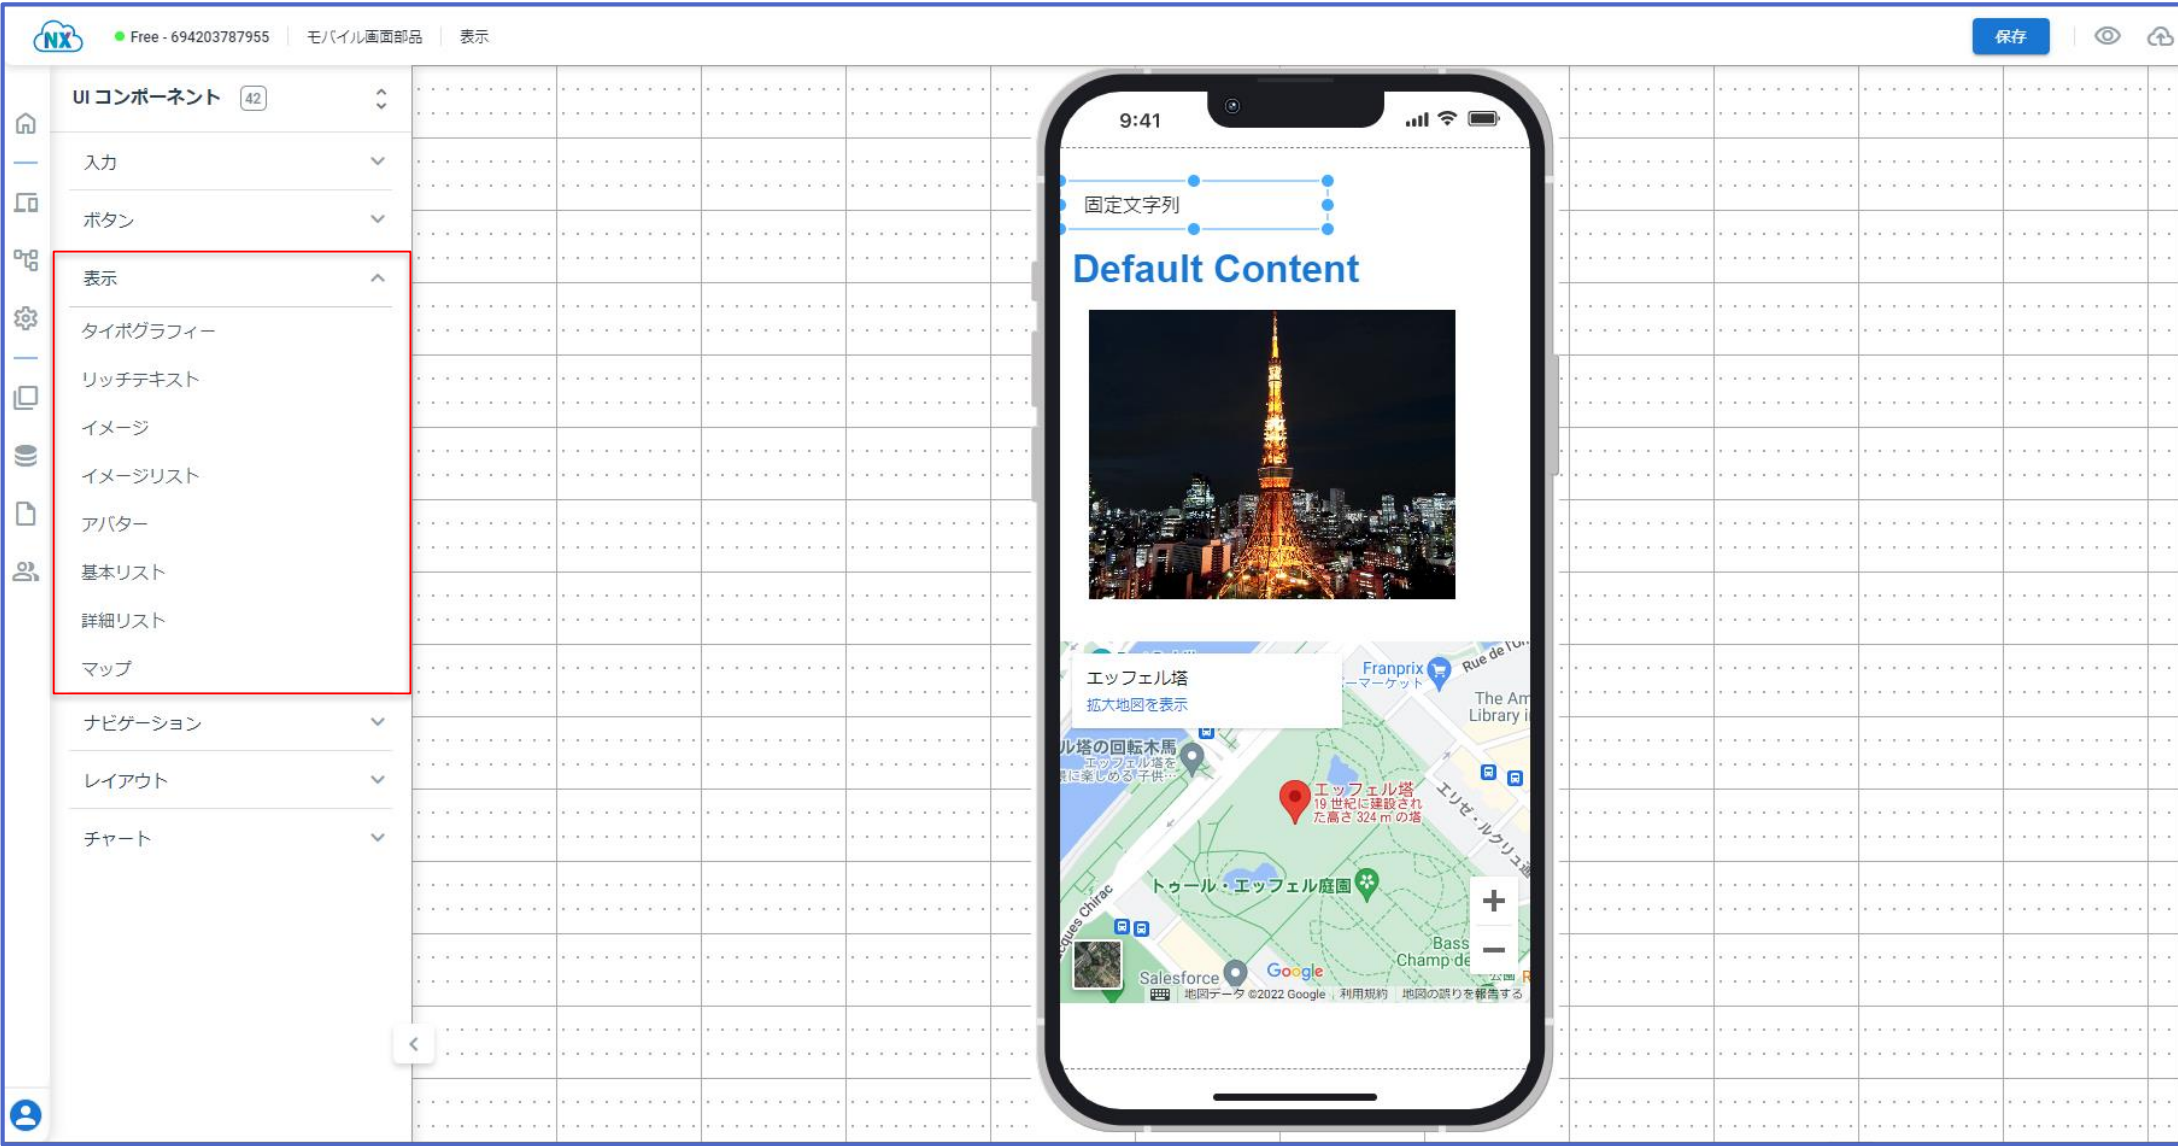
NX Free - 694203787955 モバイル画面部品 表示 保存

UI コンポーネント 42

入力

ボタン

表示

タイポグラフィー

リッチテキスト

イメージ

イメージリスト

アバター

基本リスト

詳細リスト

マップ

ナビゲーション

レイアウト

チャート

9:41

固定文字列

Default Content

エッフェル塔
拡大地図を表示

Franprix
ーマーケット
Rue de l'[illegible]
The Am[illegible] Library i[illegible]
ル塔の回転木馬
エッフェル塔を
に楽しめる子供...
エッフェル塔
19 世紀に建設され
た高さ 324 m の塔
エリゼ・ルクリュ通
トゥール・エッフェル庭園
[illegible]ques Chirac
Bass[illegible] Champ de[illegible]
Salesforce
Google
地図データ ©2022 Google 利用規約 地図の誤りを報告する
+
−